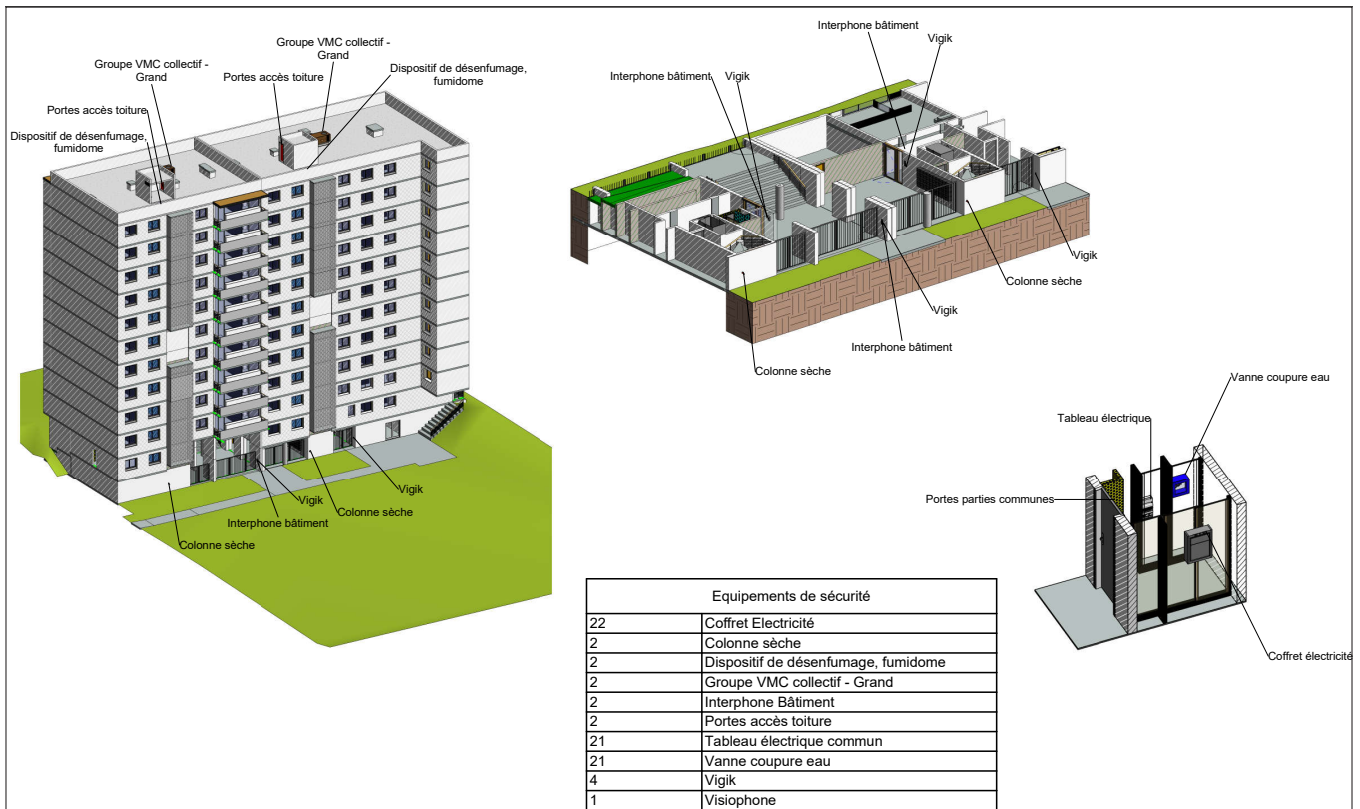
Groupe VMC collectif - Grand

Groupe VMC collectif - Grand

Portes accès toiture

Portes accès toiture

Dispositif de désenfumage, fumidome

Dispositif de désenfumage, fumidome

Vigik

Interphone bâtiment

Colonne sèche

Vigik

Colonne sèche

Interphone bâtiment

Vigik

Interphone bâtiment

Vigik

Vigik

Colonne sèche

Vigik

Interphone bâtiment

Colonne sèche

Tableau électrique

Vanne coupure eau

Portes parties communes

Coffret électricité

| Equipements de sécurité | |
|---|---|
| 22 | Coffret Electricité |
| 2 | Colonne sèche |
| 2 | Dispositif de désenfumage, fumidome |
| 2 | Groupe VMC collectif - Grand |
| 2 | Interphone Bâtiment |
| 2 | Portes accès toiture |
| 21 | Tableau électrique commun |
| 21 | Vanne coupure eau |
| 4 | Vigik |
| 1 | Visiophone |